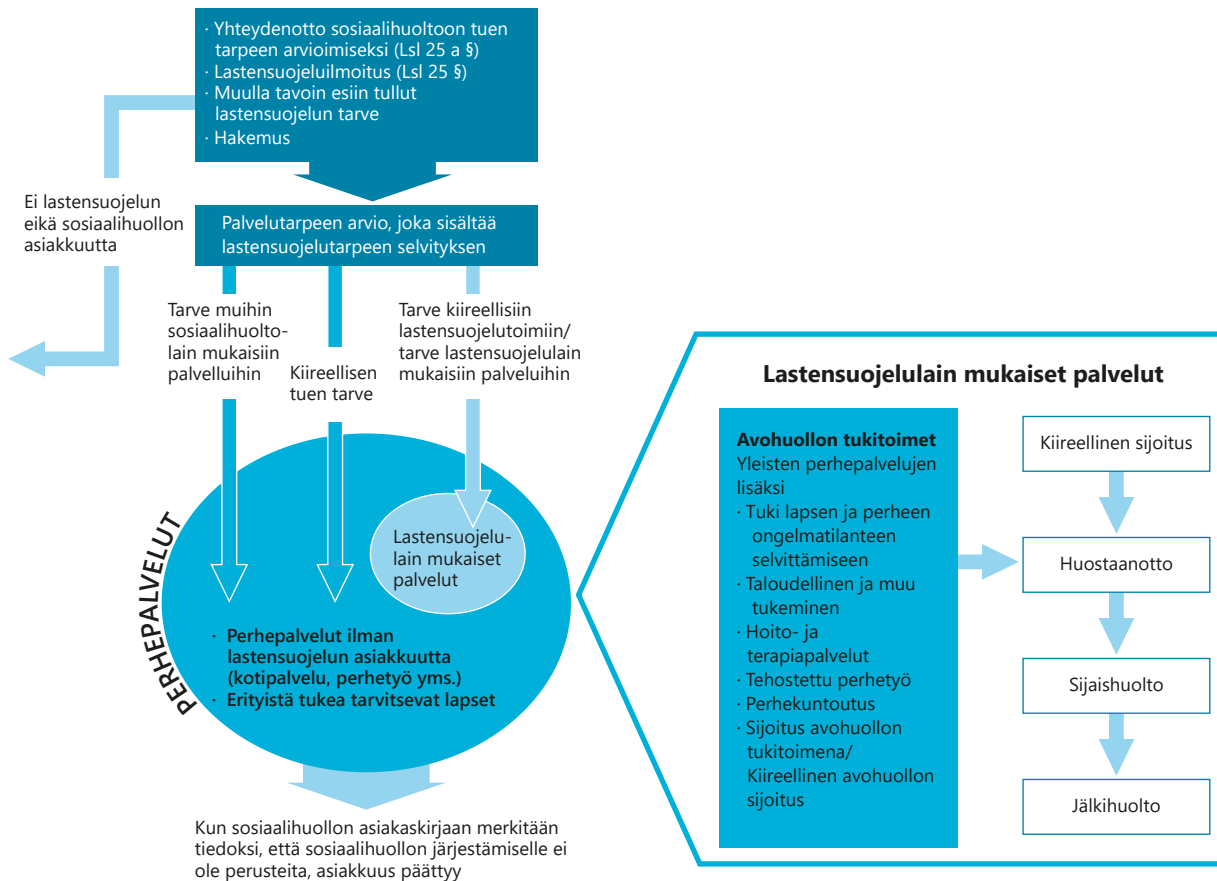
· Yhteydenotto sosiaalihuoltoon tuen tarpeen arvioimiseksi (Lsl 25 a §)
· Lastensuojeluilmoitus (Lsl 25 §)
· Muulla tavoin esiin tullut lastensuojelun tarve
· Hakemus

Ei lastensuojelun eikä sosiaalihuollon asiakkuutta

Palvelutarpeen arvio, joka sisältää lastensuojelutarpeen selvityksen

Tarve muihin sosiaalihuoltolain mukaisiin palveluihin

Kiireellisen tuen tarve

Tarve kiireellisiin lastensuojelutoimiin/ tarve lastensuojelulain mukaisiin palveluihin

PERHEPALVELUT

Lastensuojelulain mukaiset palvelut

· Perhepalvelut ilman lastensuojelun asiakkuutta (kotipalvelu, perhetyö yms.)
· Erityistä tukea tarvitsevat lapset

Kun sosiaalihuollon asiakaskirjaan merkitään tiedoksi, että sosiaalihuollon järjestämiselle ei ole perusteita, asiakkuus päättyy

Lastensuojelulain mukaiset palvelut

Avohuollon tukitoimet
Yleisten perhepalvelujen lisäksi
· Tuki lapsen ja perheen ongelmatilanteen selvittämiseen
· Taloudellinen ja muu tukeminen
· Hoito- ja terapiapalvelut
· Tehostettu perhetyö
· Perhekuntoutus
· Sijoitus avohuollon tukitoimena/ Kiireellinen avohuollon sijoitus

Kiireellinen sijoitus

Huostaanotto

Sijaishuolto

Jälkihuolto